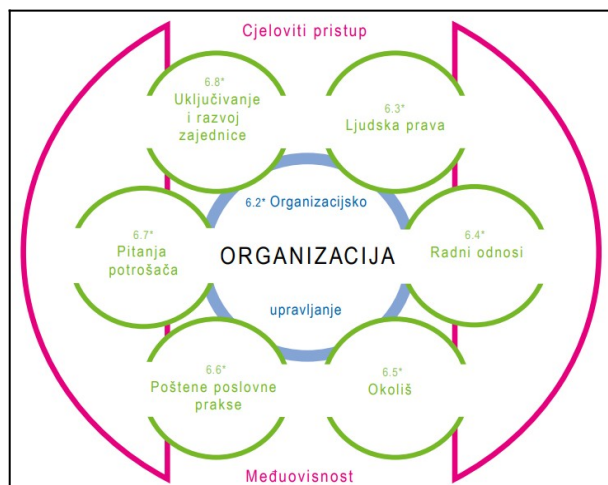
Cjeloviti pristup

6.8*
Uključivanje i razvoj zajednice

6.3*
Ljudska prava

6.2* Organizacijsko

6.7*
Pitanja potrošača

ORGANIZACIJA

6.4*
Radni odnosi

upravljanje

6.6*
Poštene poslovne prakse

6.5*
Okoliš

Međuovisnost